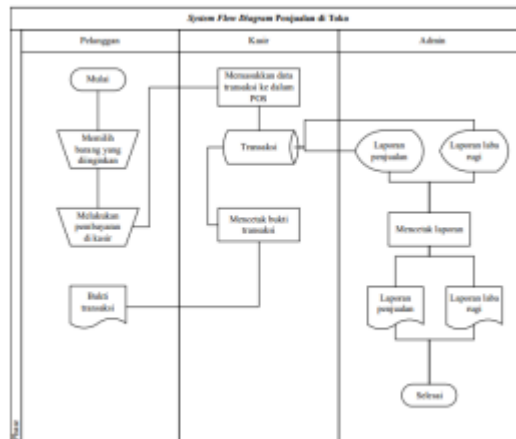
System Flow Diagram Penjualan di Toko

Pelanggan

Kasir

Admin

Mulai

Memilih barang yang diinginkan

Melakukan pembayaran di kasir

Bukti transaksi

Memasukkan data transaksi ke dalam POS

Transaksi

Mencetak bukti transaksi

Laporan penjualan

Laporan laba rugi

Mencetak laporan

Laporan penjualan

Laporan laba rugi

Selesai

Phase